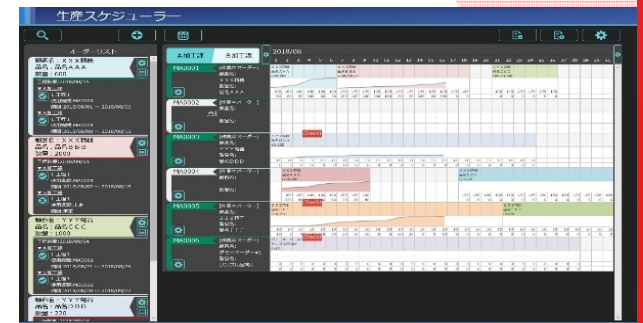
生産スケジューラー

オーダーリスト

品番：品名ＡＡＡ

数量：600

品番：品名ＢＢＢ

数量：2000

品名：品名ＣＣＣ

数量：1000

数量：220

工程別 | 全前工程

2019/08

MA0001

MA0002

MA0003

MA0004

MA0005

MA0006

Check